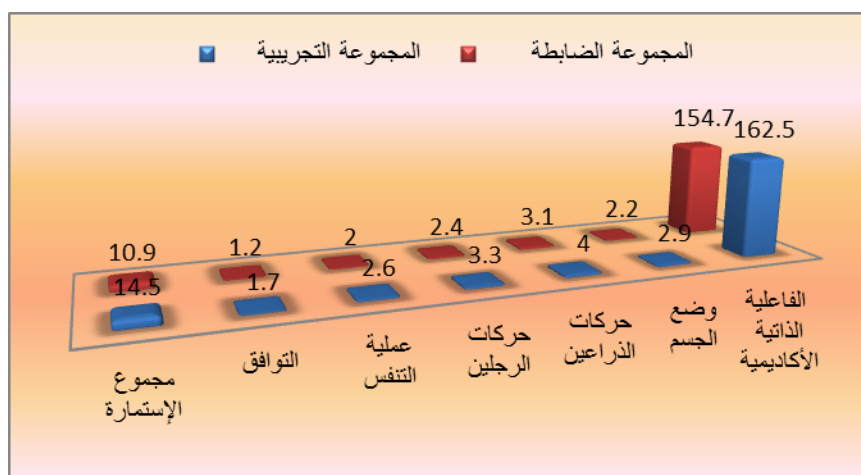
المجموعة الضابطة
المجموعة التجريبية

10.9
14.5
مجموع الإستمارة

1.2
1.7
التوافق

2
2.6
عملية التنفس

2.4
3.3
حركات الرجلين

3.1
4
حركات الذراعين

2.2
2.9
وضع الجسم

154.7
162.5
الفاعلية الذاتية الأكاديمية